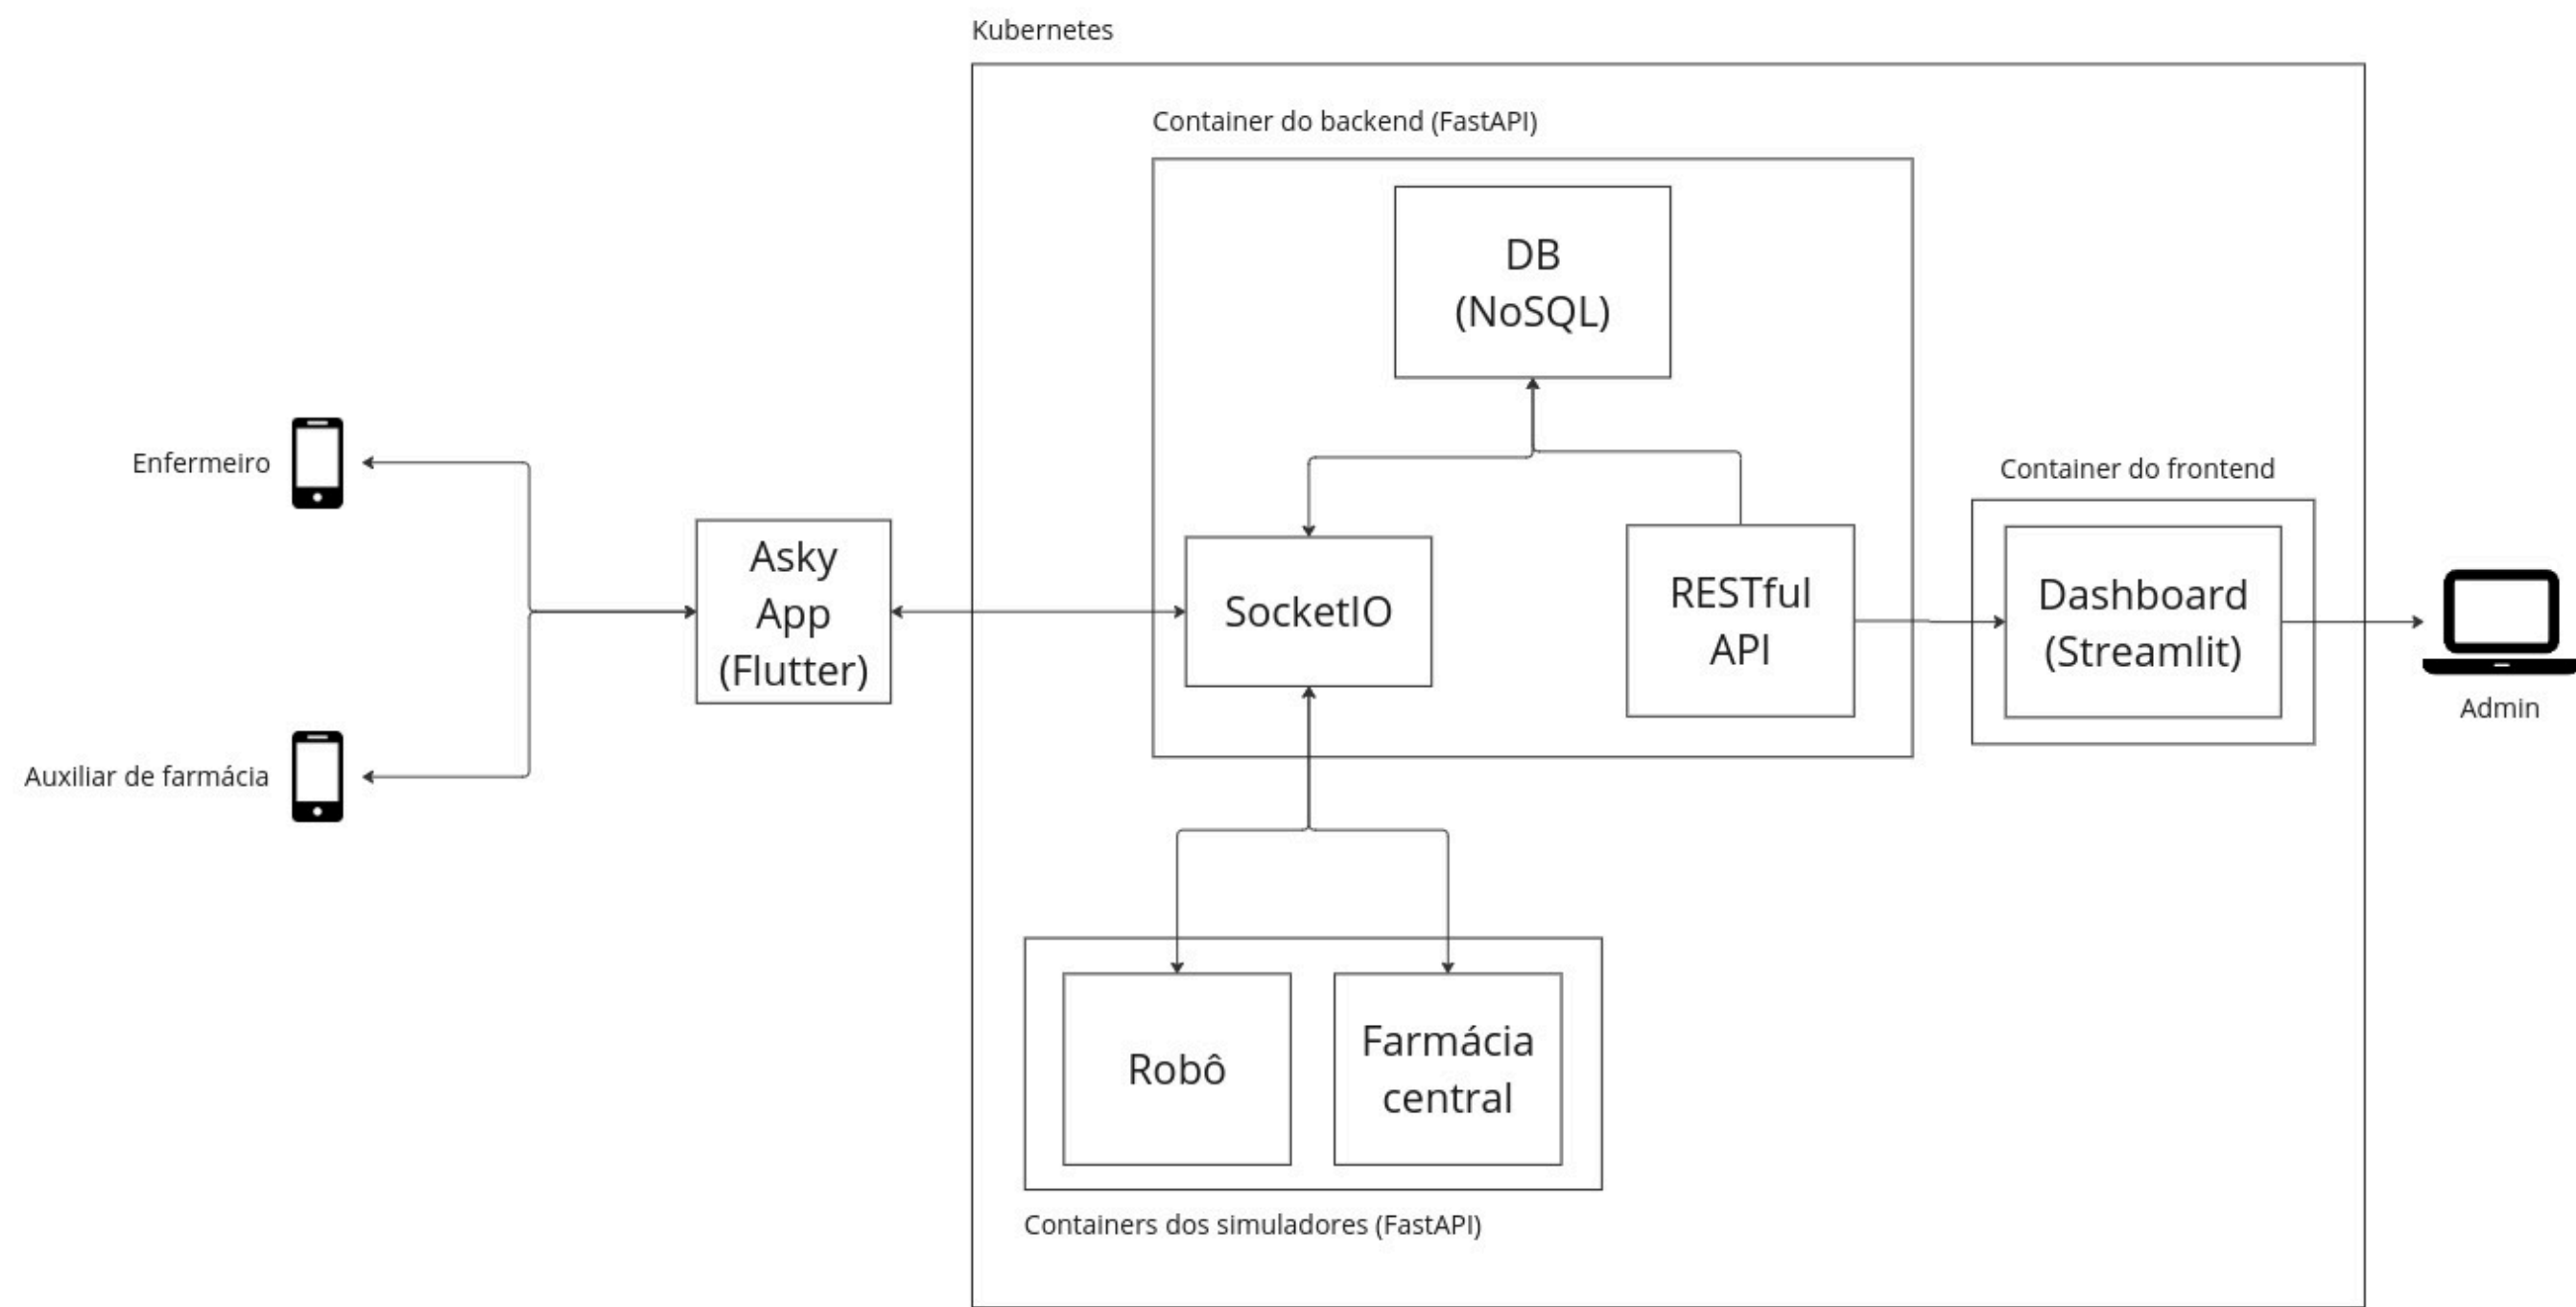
Kubernetes

Container do backend (FastAPI)

DB
(NoSQL)

Enfermeiro

Auxiliar de farmácia

Asky
App
(Flutter)

SocketIO

RESTful
API

Container do frontend

Dashboard
(Streamlit)

Admin

Robô

Farmácia
central

Containers dos simuladores (FastAPI)